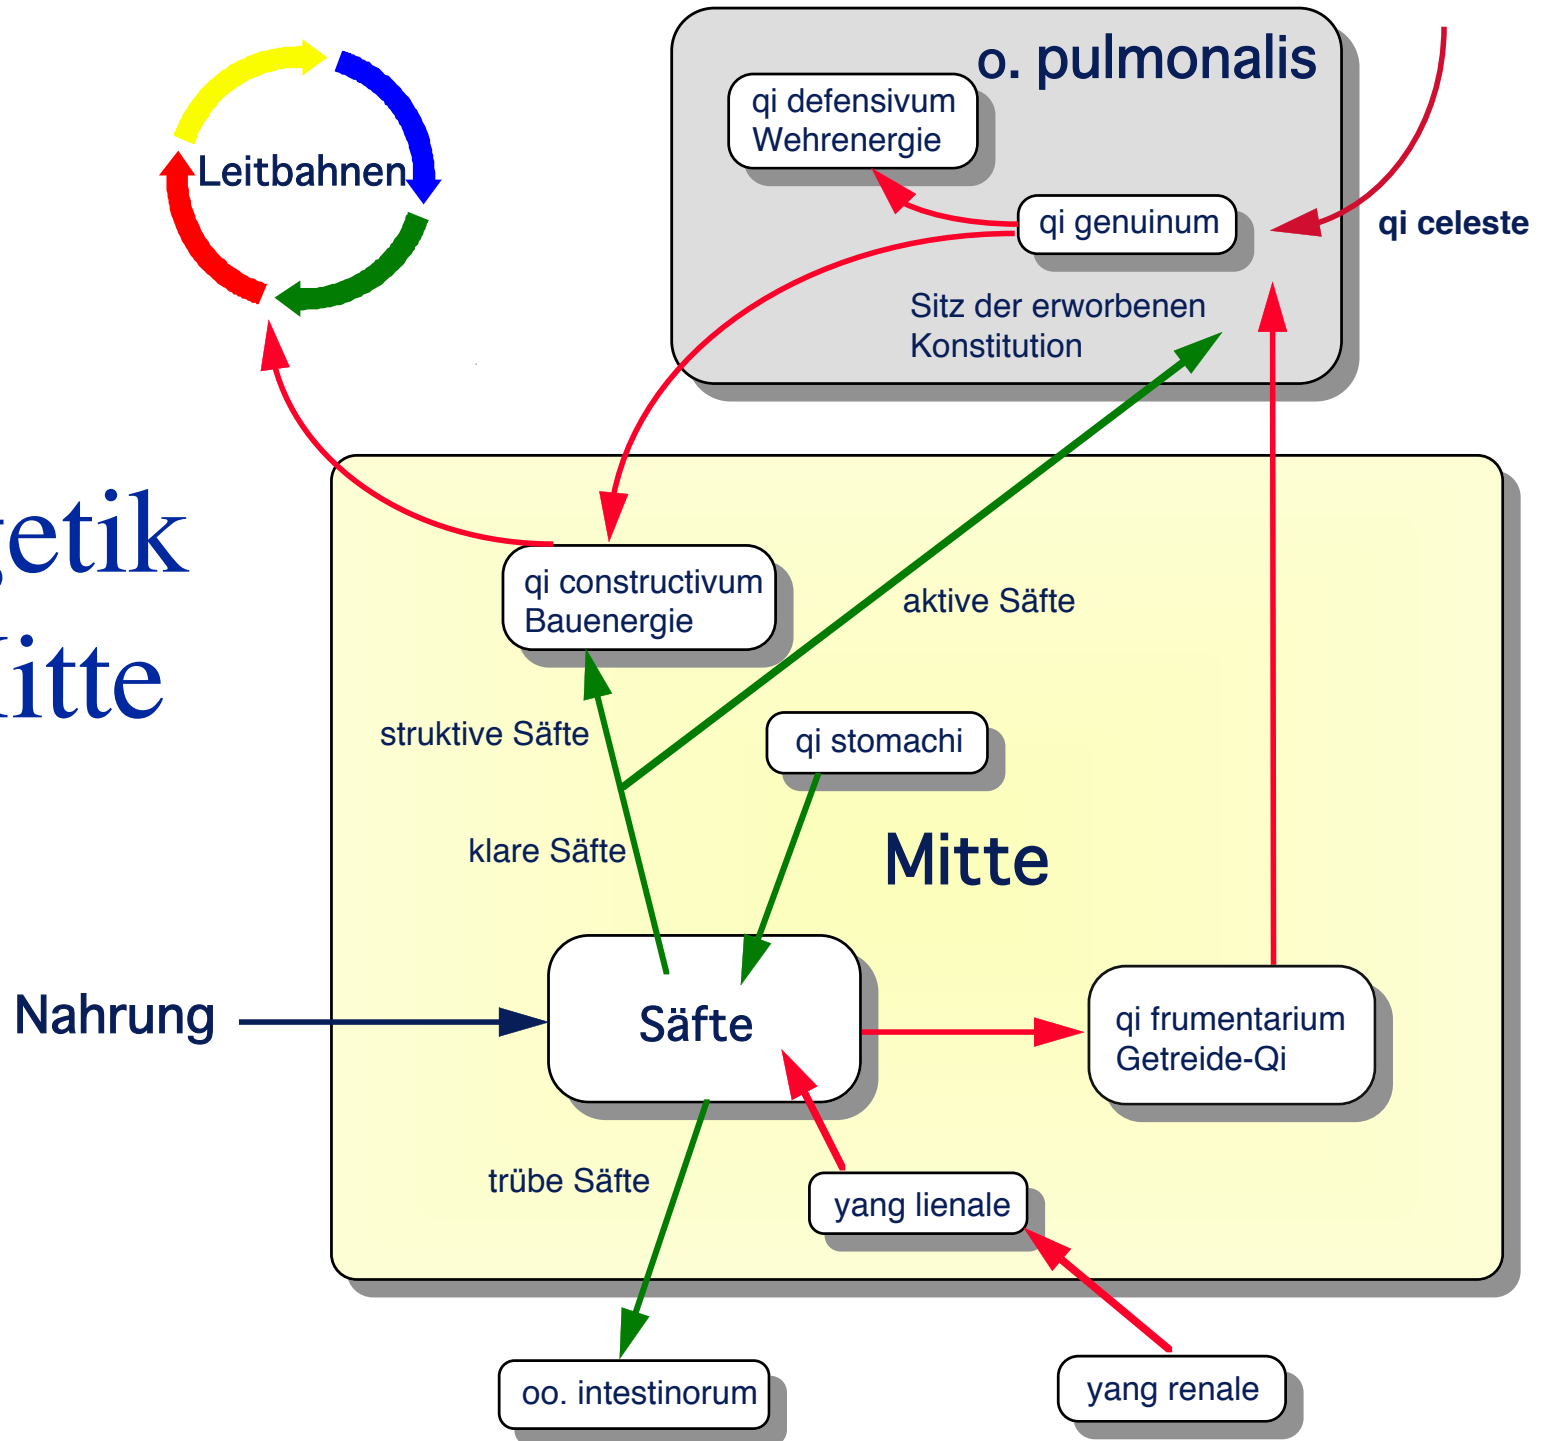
Leitbahnen

o. pulmonalis

qi defensivum
Wehrenergie

qi genuinum

qi celeste

Sitz der erworbenen
Konstitution

getik
Mitte

qi constructivum
Bauenergie

aktive Säfte

struktive Säfte

qi stomachi

klare Säfte

Mitte

Nahrung

Säfte

qi frumentarium
Getreide-Qi

trübe Säfte

yang lienale

oo. intestinorum

yang renale